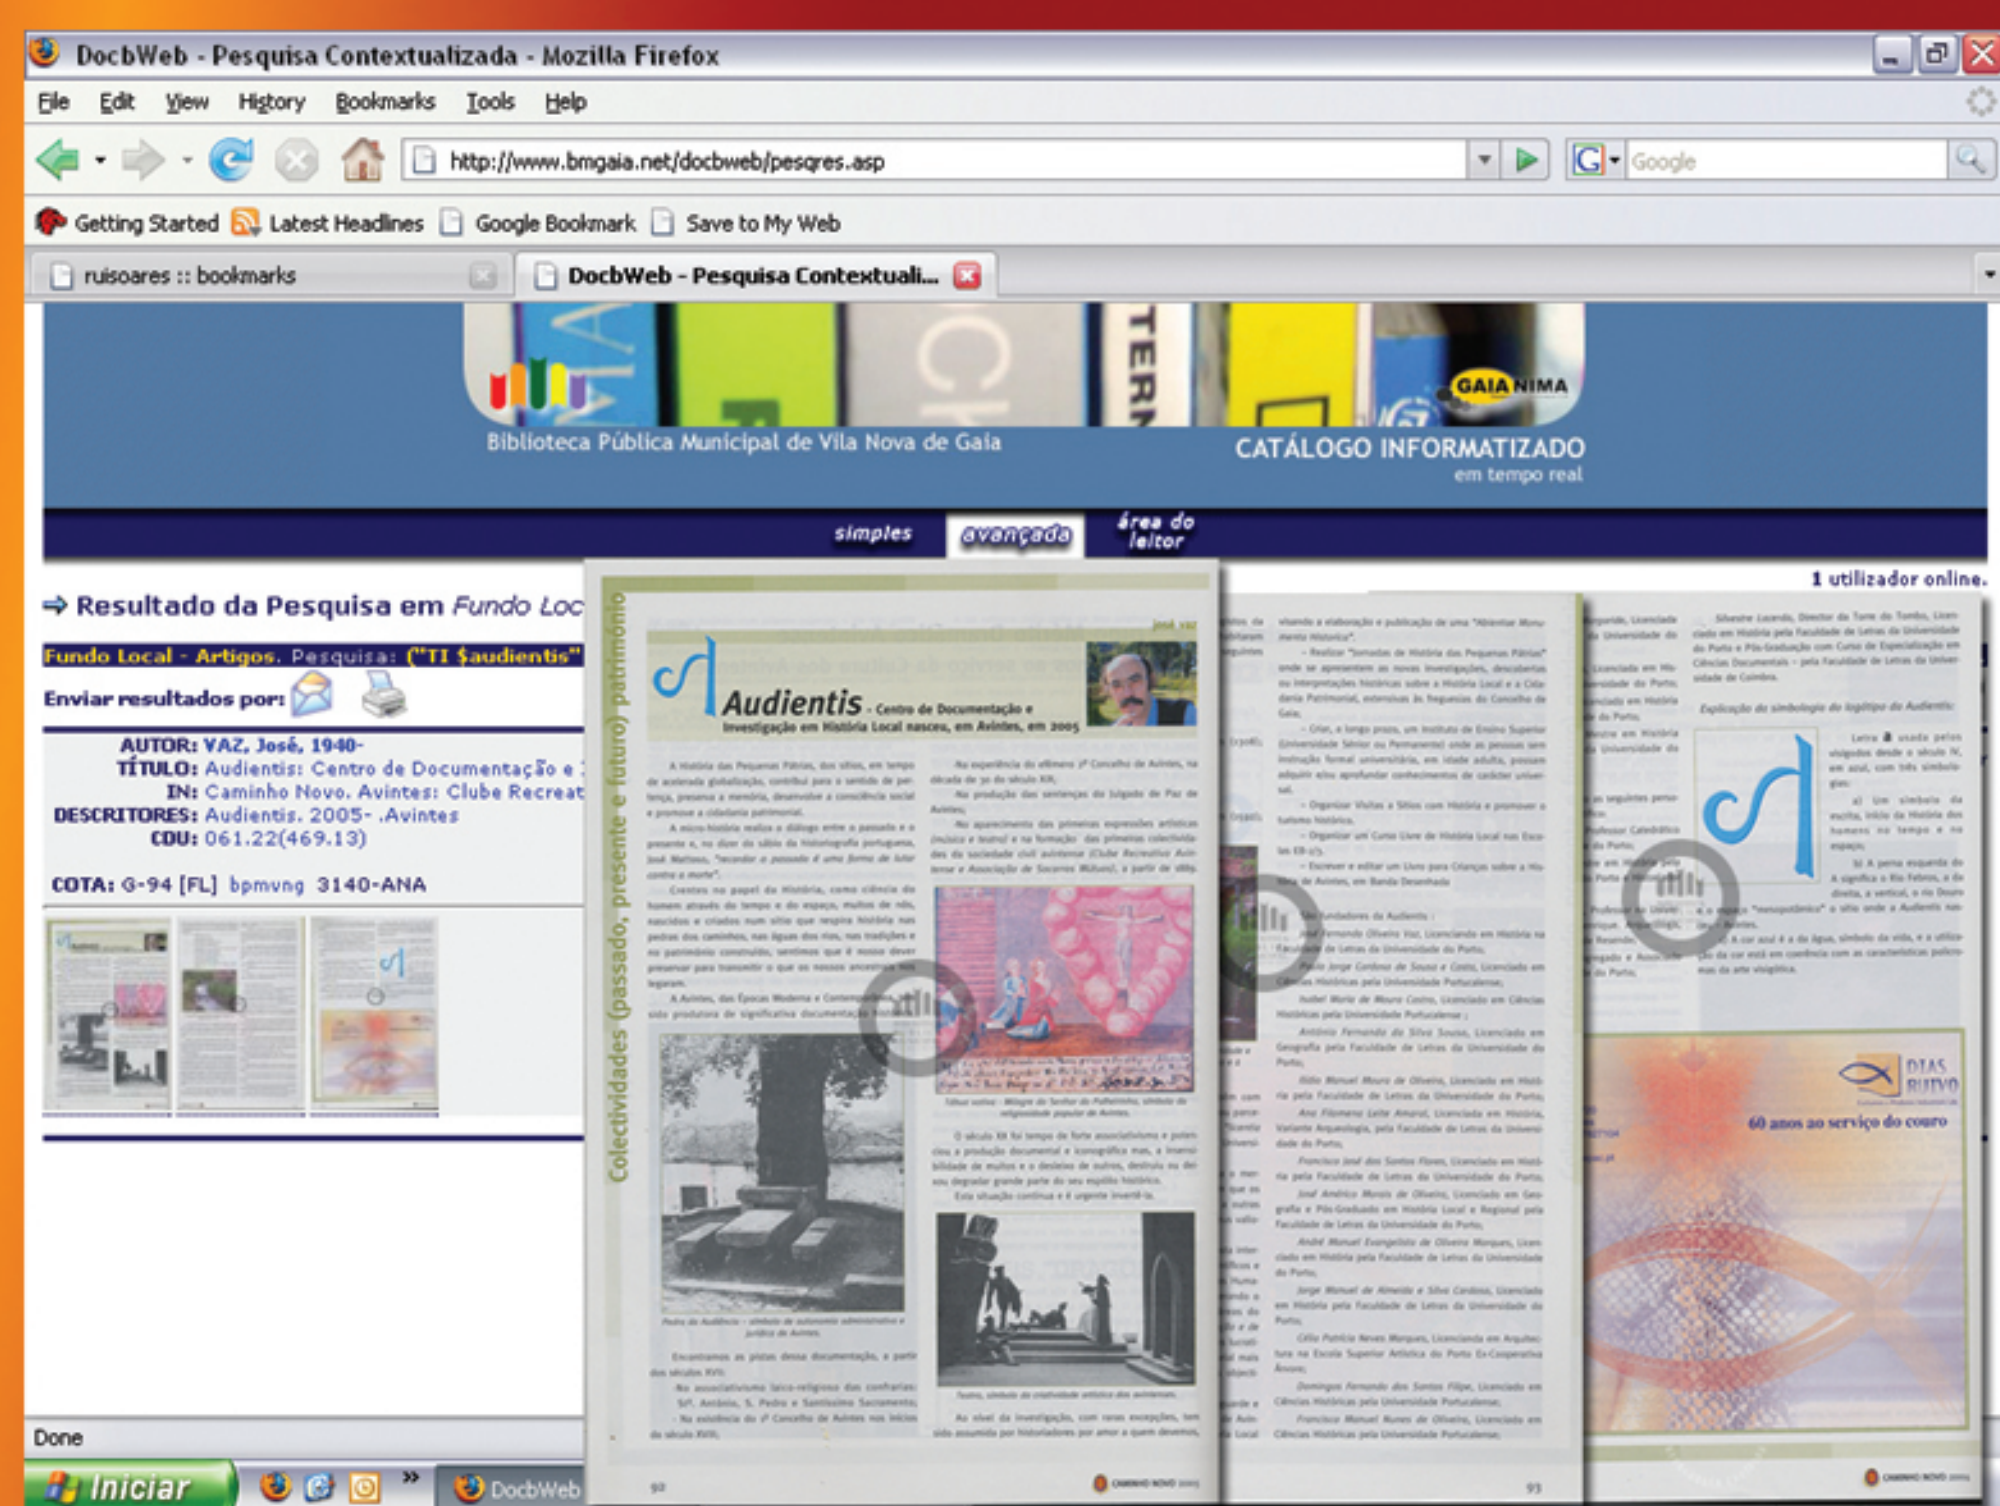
DocbWeb - Pesquisa Contextualizada - Mozilla Firefox

File Edit View History Bookmarks Tools Help

http://www.bmgaia.net/docbweb/pesqres.asp

Google

Getting Started Latest Headlines Google Bookmark Save to My Web

ruisoares :: bookmarks

DocbWeb - Pesquisa Contextuali...

GAIA NIMA

Biblioteca Pública Municipal de Vila Nova de Gaia

CATÁLOGO INFORMATIZADO
em tempo real

simples avançada área do leitor

1 utilizador online.

Resultado da Pesquisa em Fundo Loc

Fundo Local - Artigos. Pesquisa: ("TI $audientis"

Enviar resultados por:

AUTOR: VAZ, José, 1940-
TÍTULO: Audientis: Centro de Documentação e
IN: Caminho Novo. Avintes: Clube Recreat
DESCRITORES: Audientis. 2005- .Avintes
CDU: 061.22(469.13)

COTA: G-94 [FL] bpmvng 3140-ANA

Colectividades (passado, presente e futuro) património

Audientis - Centro de Documentação e Investigação em História Local nasceu, em Avintes, em 2005

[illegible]

DIAS RUIVO

60 anos ao serviço do couro

Done

Iniciar

DocbWeb